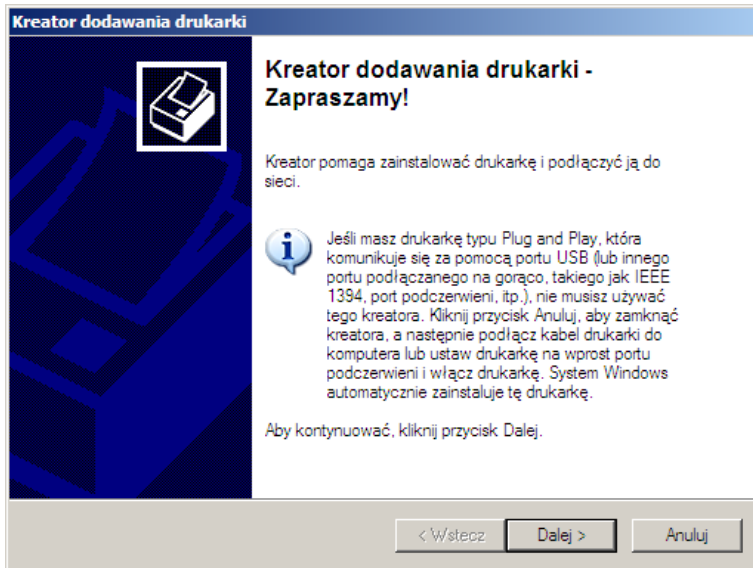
Kreator dodawania drukarki

Kreator dodawania drukarki - Zapraszamy!

Kreator pomaga zainstalować drukarkę i podłączyć ją do sieci.

Jeśli masz drukarkę typu Plug and Play, która komunikuje się za pomocą portu USB (lub innego portu podłączanego na gorąco, takiego jak IEEE 1394, port podczerwieni, itp.), nie musisz używać tego kreatora. Kliknij przycisk Anuluj, aby zamknąć kreatora, a następnie podłącz kabel drukarki do komputera lub ustaw drukarkę na wprost portu podczerwieni i włącz drukarkę. System Windows automatycznie zainstaluje tę drukarkę.

Aby kontynuować, kliknij przycisk Dalej.

< Wstecz
Dalej >
Anuluj